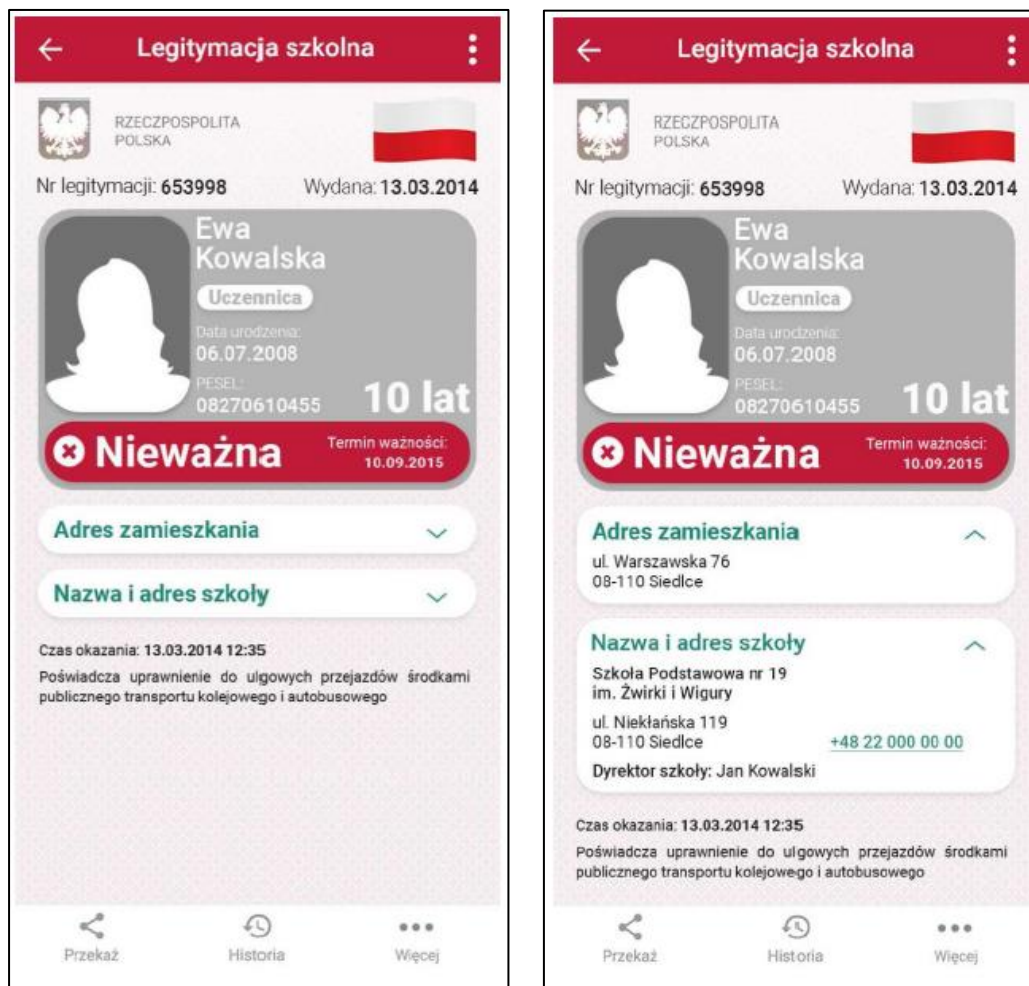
Legitymacja szkolna

RZECZPOSPOLITA POLSKA

Nr legitymacji: 653998 Wydana: 13.03.2014

Ewa Kowalska

Uczennica

Data urodzenia: 06.07.2008

PESEL: 08270610455

10 lat

Nieważna

Termin ważności: 10.09.2015

Adres zamieszkania

Nazwa i adres szkoły

Czas okazania: 13.03.2014 12:35

Poświadcza uprawnienie do ulgowych przejazdów środkami publicznego transportu kolejowego i autobusowego

Przekaż Historia Więcej

Legitymacja szkolna

RZECZPOSPOLITA POLSKA

Nr legitymacji: 653998 Wydana: 13.03.2014

Ewa Kowalska

Uczennica

Data urodzenia: 06.07.2008

PESEL: 08270610455

10 lat

Nieważna

Termin ważności: 10.09.2015

Adres zamieszkania

ul. Warszawska 76
08-110 Siedlce

Nazwa i adres szkoły

Szkoła Podstawowa nr 19
im. Żwirki i Wigury

ul. Niekłańska 119
08-110 Siedlce +48 22 000 00 00

Dyrektor szkoły: Jan Kowalski

Czas okazania: 13.03.2014 12:35

Poświadcza uprawnienie do ulgowych przejazdów środkami publicznego transportu kolejowego i autobusowego

Przekaż Historia Więcej